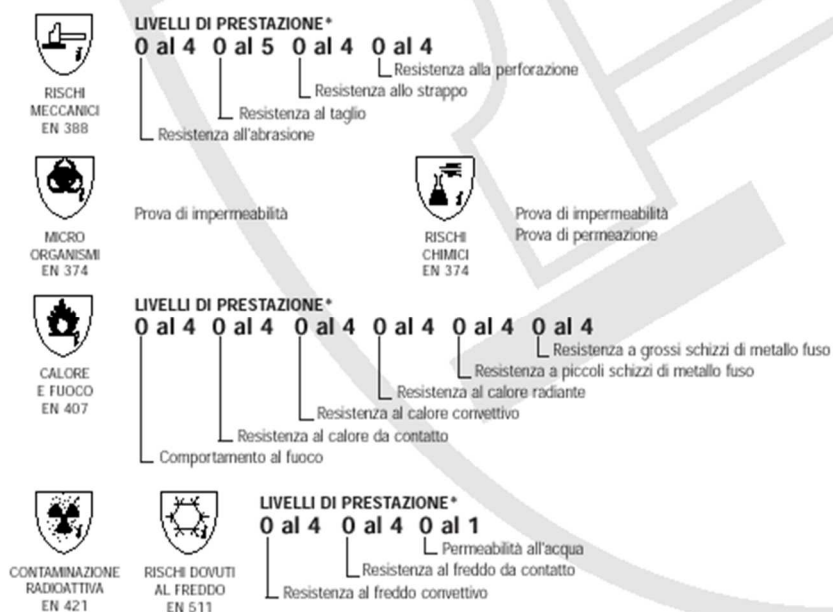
RISCHI MECCANICI EN 388

LIVELLI DI PRESTAZIONE*
0 al 4 0 al 5 0 al 4 0 al 4
Resistenza alla perforazione
Resistenza allo strappo
Resistenza al taglio
Resistenza all'abrasione

MICRO ORGANISMI EN 374

Prova di impermeabilità

RISCHI CHIMICI EN 374

Prova di impermeabilità
Prova di permeazione

CALORE E FUOCO EN 407

LIVELLI DI PRESTAZIONE*
0 al 4 0 al 4 0 al 4 0 al 4 0 al 4 0 al 4
Resistenza a grossi schizzi di metallo fuso
Resistenza a piccoli schizzi di metallo fuso
Resistenza al calore radiante
Resistenza al calore convettivo
Resistenza al calore da contatto
Comportamento al fuoco

CONTAMINAZIONE RADIOATTIVA EN 421

RISCHI DOVUTI AL FREDDO EN 511

LIVELLI DI PRESTAZIONE*
0 al 4 0 al 4 0 al 1
Permeabilità all'acqua
Resistenza al freddo da contatto
Resistenza al freddo convettivo